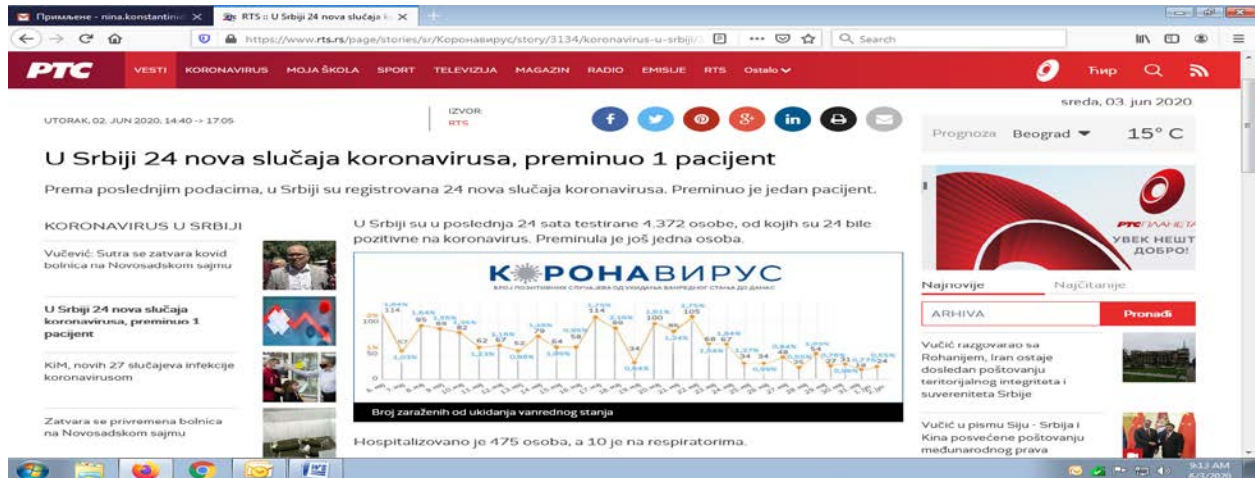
Примљене - nina.konstantin ×  RTS :: U Srbiji 24 nova slučaja ko ×  +

https://www.rts.rs/page/stories/sr/Коронавирус/story/3134/koronavirus-u-srbiji/  Search

РТС  VESTI  KORONAVIRUS  MOJA ŠKOLA  SPORT  TELEVIZIJA  MAGAZIN  RADIO  EMISIJE  RTS  Ostalo  Ћир

UTORAK, 02. JUN 2020, 14:40 -> 17:05

IZVOR: RTS

sreda, 03. jun 2020

Prognoza  Beograd  15° C

# U Srbiji 24 nova slučaja koronavirusa, preminuo 1 pacijent

Prema poslednjim podacima, u Srbiji su registrovana 24 nova slučaja koronavirusa. Preminuo je jedan pacijent.

KORONAVIRUS U SRBIJI

Vučević: Sutra se zatvara kovid bolnica na Novosadskom sajmu

U Srbiji 24 nova slučaja koronavirusa, preminuo 1 pacijent

KiM, novih 27 slučajeva infekcije koronavirusom

Zatvara se privremena bolnica na Novosadskom sajmu

U Srbiji su u poslednja 24 sata testirane 4.372 osobe, od kojih su 24 bile pozitivne na koronavirus. Preminula je još jedna osoba.

КОРОНАВИРУС

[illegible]

114 95 89 82 62 67 62 79 64 58 114 99 100 105 34 68 67 34 34 43 54 27 24

Broj zaraženih od ukidanja vanrednog stanja

Hospitalizovano je 475 osoba, a 10 je na respiratorima.

РТС ПЛАНЕТА УВЕК НЕШТ ДОБРО!

Najnovije  Najčitanije

ARHIVA  Pronađi

Vučić razgovarao sa Rohanijem, Iran ostaje dosledan poštovanju teritorijalnog integriteta i suvereniteta Srbije

Vučić u pismu Siju - Srbija i Kina posvećene poštovanju međunarodnog prava

9:13 AM 6/3/2020